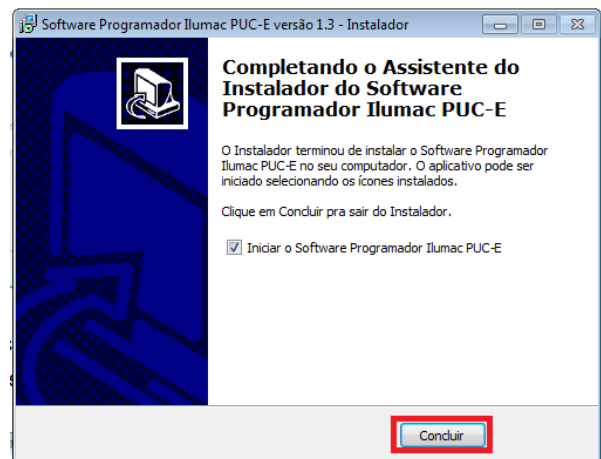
Software Programador Ilumac PUC-E versão 1.3 - Instalador

Completando o Assistente do Instalador do Software Programador Ilumac PUC-E

O Instalador terminou de instalar o Software Programador Ilumac PUC-E no seu computador. O aplicativo pode ser iniciado selecionando os ícones instalados.

Clique em Concluir pra sair do Instalador.

Iniciar o Software Programador Ilumac PUC-E

Concluir